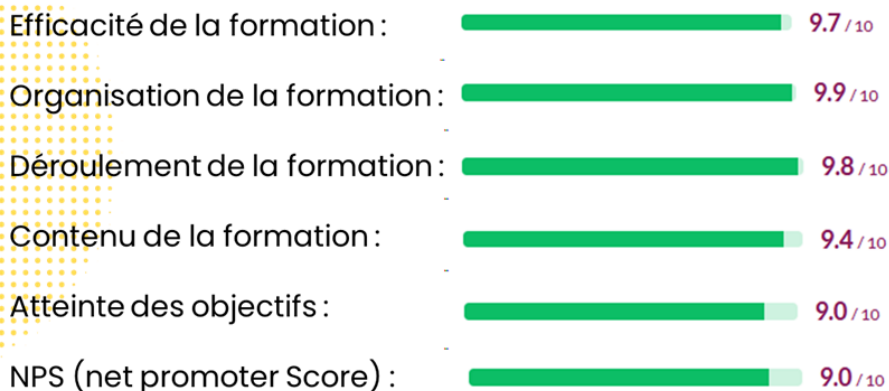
Efficacité de la formation : 9.7 / 10

Organisation de la formation : 9.9 / 10

Déroulement de la formation : 9.8 / 10

Contenu de la formation : 9.4 / 10

Atteinte des objectifs : 9.0 / 10

NPS (net promoter Score) : 9.0 / 10